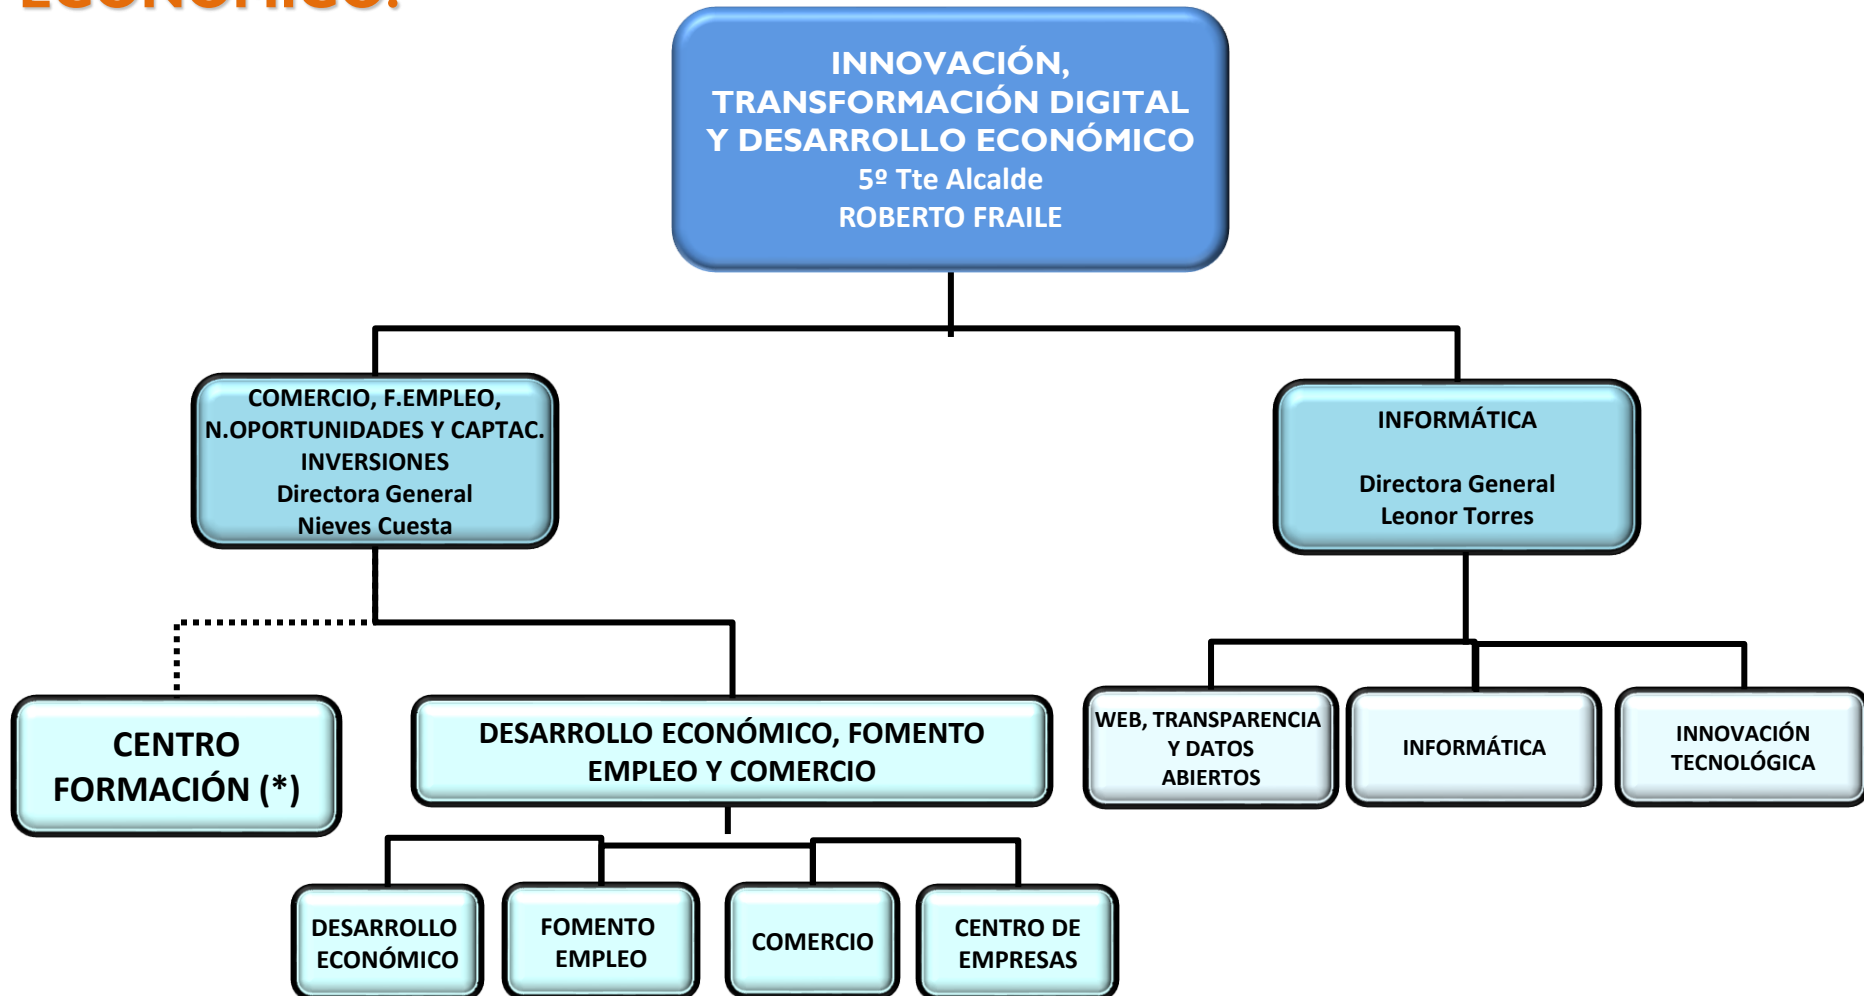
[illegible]

INNOVACIÓN, TRANSFORMACIÓN DIGITAL Y DESARROLLO ECONÓMICO
5º Tte Alcalde
ROBERTO FRAILE

COMERCIO, F.EMPLEO, N.OPORTUNIDADES Y CAPTAC. INVERSIONES
Directora General
Nieves Cuesta

INFORMÁTICA

Directora General
Leonor Torres

CENTRO FORMACIÓN (*)

DESARROLLO ECONÓMICO, FOMENTO EMPLEO Y COMERCIO

WEB, TRANSPARENCIA Y DATOS ABIERTOS

INFORMÁTICA

INNOVACIÓN TECNOLÓGICA

DESARROLLO ECONÓMICO

FOMENTO EMPLEO

COMERCIO

CENTRO DE EMPRESAS